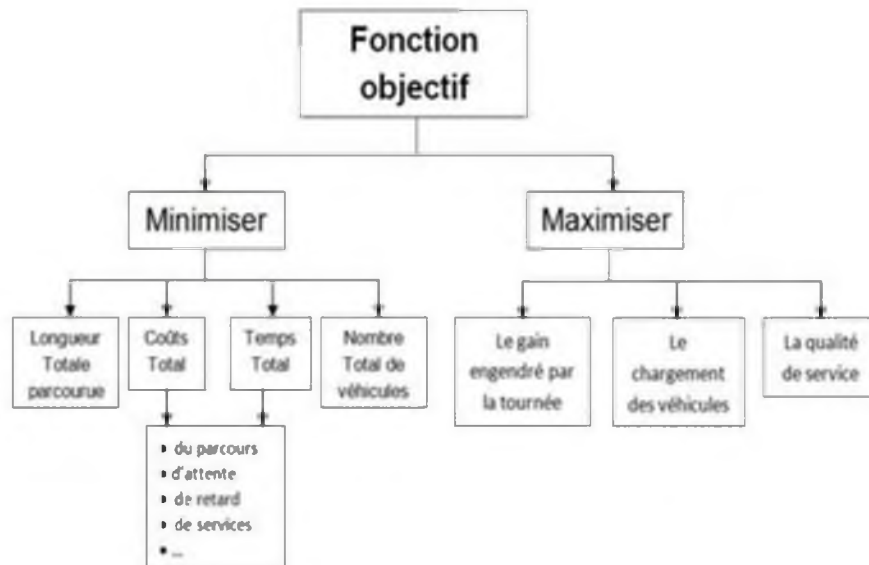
Fonction objectif

Minimiser

Maximiser

Longueur Totale parcourue

Coûts Total

Temps Total

Nombre Total de véhicules

- du parcours
- d'attente
- de retard
- de services
- ...

Le gain engendré par la tournée

Le chargement des véhicules

La qualité de service